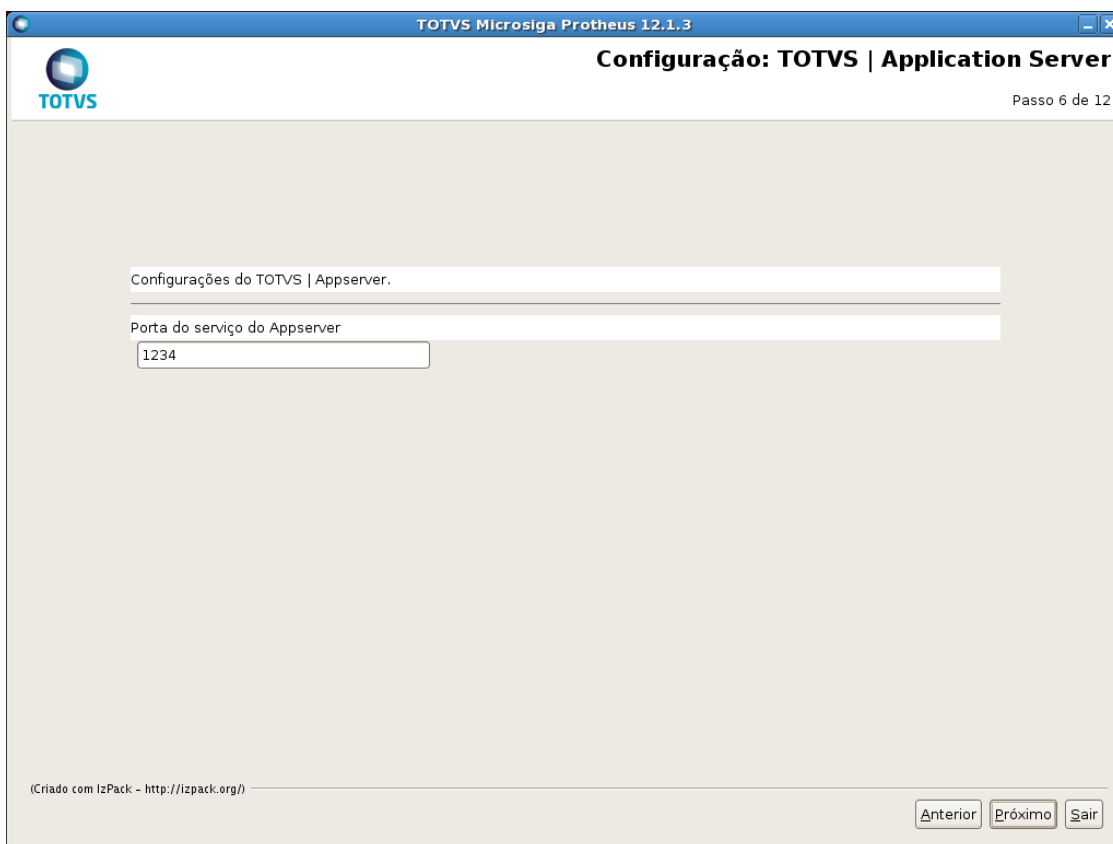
TOTVS Microsiga Protheus 12.1.3

TOTVS

Configuração: TOTVS | Application Server

Passo 6 de 12

Configurações do TOTVS | Appserver.

Porta do serviço do Appserver

1234

(Criado com IzPack - http://izpack.org/)

Anterior Próximo Sair